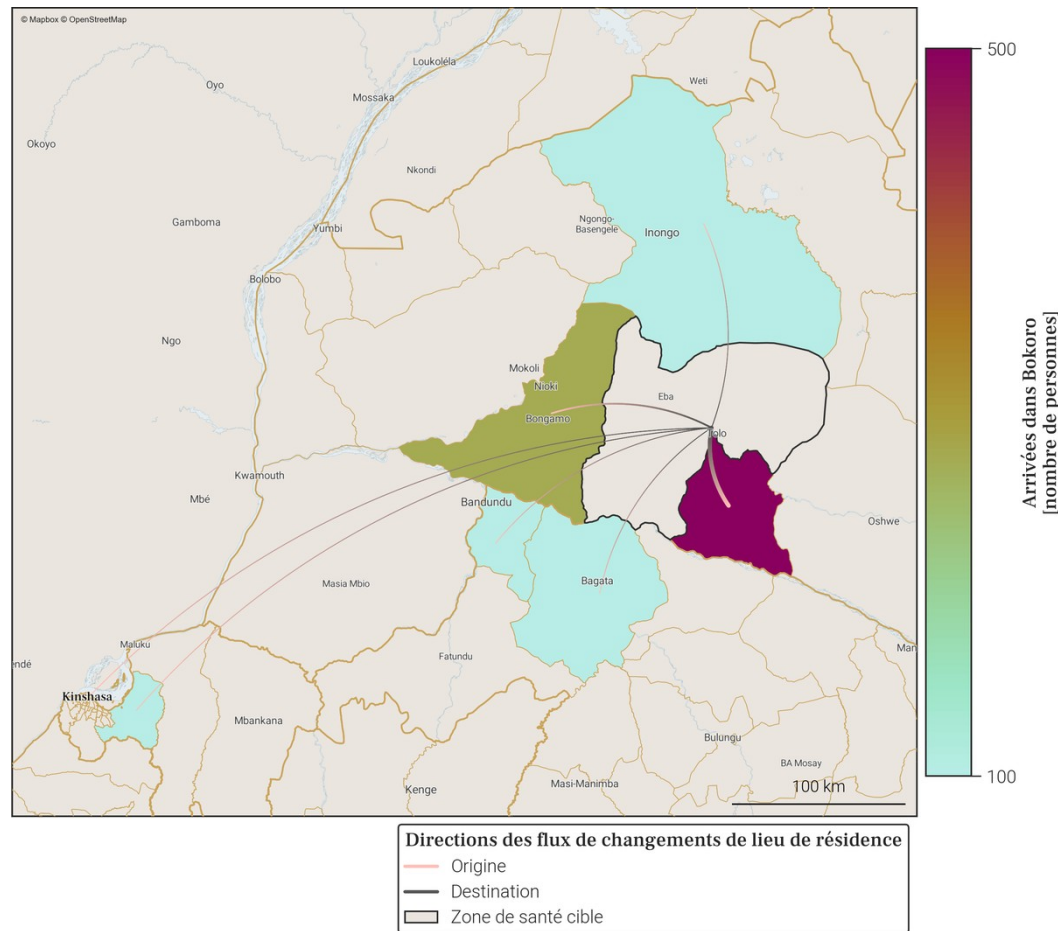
© Mapbox © OpenStreetMap

Loukoléla
Oyo
Weti
Mossaka
Okoyo
Nkondi
Gamboma
Yumbi
Ngongo-Basengele
Inongo
Bolobo
Ngo
Mokoli
Nioki
Eba
Bongamo
Iolo
Kwamouth
Mbé
Bandundu
Oshwe
Masia Mbio
Bagata
Maluku
ndé
Kinshasa
Fatundu
Man
Mbankana
Bulungu
BA Mosay
Kenge
Masi-Manimba
100 km

500
100
Arrivées dans Bokoro [nombre de personnes]

Directions des flux de changements de lieu de résidence
Origine
Destination
Zone de santé cible